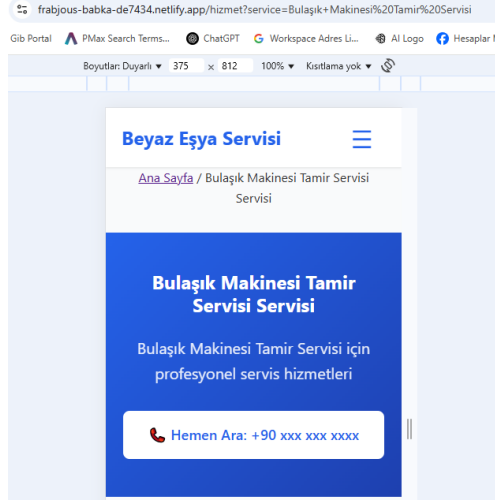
frabjous-babka-de7434.netlify.app/hizmet?service=Bulaşık+Makinesi%20Tamir%20Servisi

Gib Portal PMax Search Terms... ChatGPT Workspace Adres Li... AI Logo Hesaplar

Boyutlar: Duyarlı ▾ 375 × 812 100% ▾ Kısıtlama yok ▾

Beyaz Eşya Servisi

Ana Sayfa / Bulaşık Makinesi Tamir Servisi Servisi

Bulaşık Makinesi Tamir Servisi Servisi

Bulaşık Makinesi Tamir Servisi için profesyonel servis hizmetleri

Hemen Ara: +90 xxx xxx xxxx